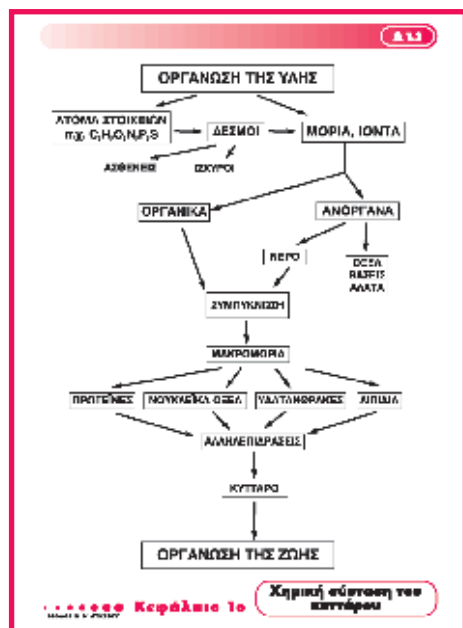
Β 1.1

ΟΡΓΑΝΩΣΗ ΤΗΣ ΥΛΗΣ

ΑΤΟΜΑ ΣΤΟΙΧΕΙΩΝ π.χ. C, H, O, N, P, S

ΔΕΣΜΟΙ

ΜΟΡΙΑ, ΙΟΝΤΑ

ΑΣΘΕΝΕΙΣ

ΙΣΧΥΡΟΙ

ΟΡΓΑΝΙΚΑ

ΑΝΟΡΓΑΝΑ

ΝΕΡΟ

ΟΞΕΑ ΒΑΣΕΙΣ ΑΛΑΤΑ

ΣΥΜΠΥΚΝΩΣΗ

ΜΑΚΡΟΜΟΡΙΑ

ΠΡΩΤΕΪΝΕΣ

ΝΟΥΚΛΕΪΚΑ ΟΞΕΑ

ΥΔΑΤΑΝΘΡΑΚΕΣ

ΛΙΠΙΔΙΑ

ΑΛΛΗΛΕΠΙΔΡΑΣΕΙΣ

ΚΥΤΤΑΡΟ

ΟΡΓΑΝΩΣΗ ΤΗΣ ΖΩΗΣ

Κεφάλαιο 1ο

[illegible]

Χημική σύσταση του κυττάρου